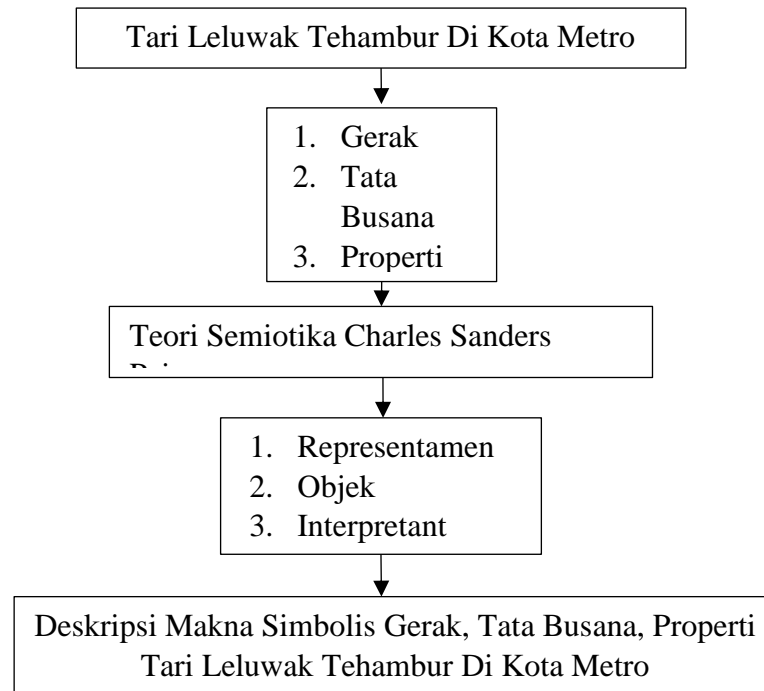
Tari Leluwak Tehambur Di Kota Metro

1. Gerak
2. Tata Busana
3. Properti

Teori Semiotika Charles Sanders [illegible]

1. Representamen
2. Objek
3. Interpretant

Deskripsi Makna Simbolis Gerak, Tata Busana, Properti Tari Leluwak Tehambur Di Kota Metro